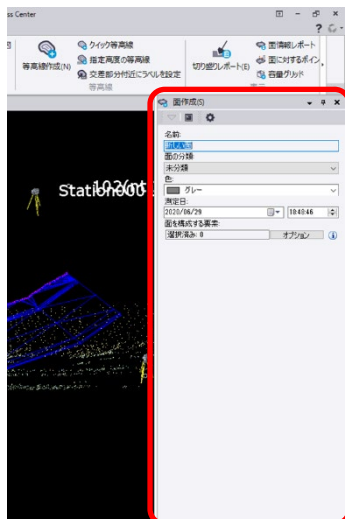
ss Center

等高線作成(N)
クイック等高線
指定高度の等高線
交差部分付近にラベルを設定
等高線

切り盛りレポート(E)
面積レポート
面に対するポイン
容量グリッド

面作成(S)

名前:
新しい面
面の分類:
未分類
色:
グレー
測定日:
2020/06/29
10:48:46
面を構成する要素:
選択済み: 0
オプション

Station00